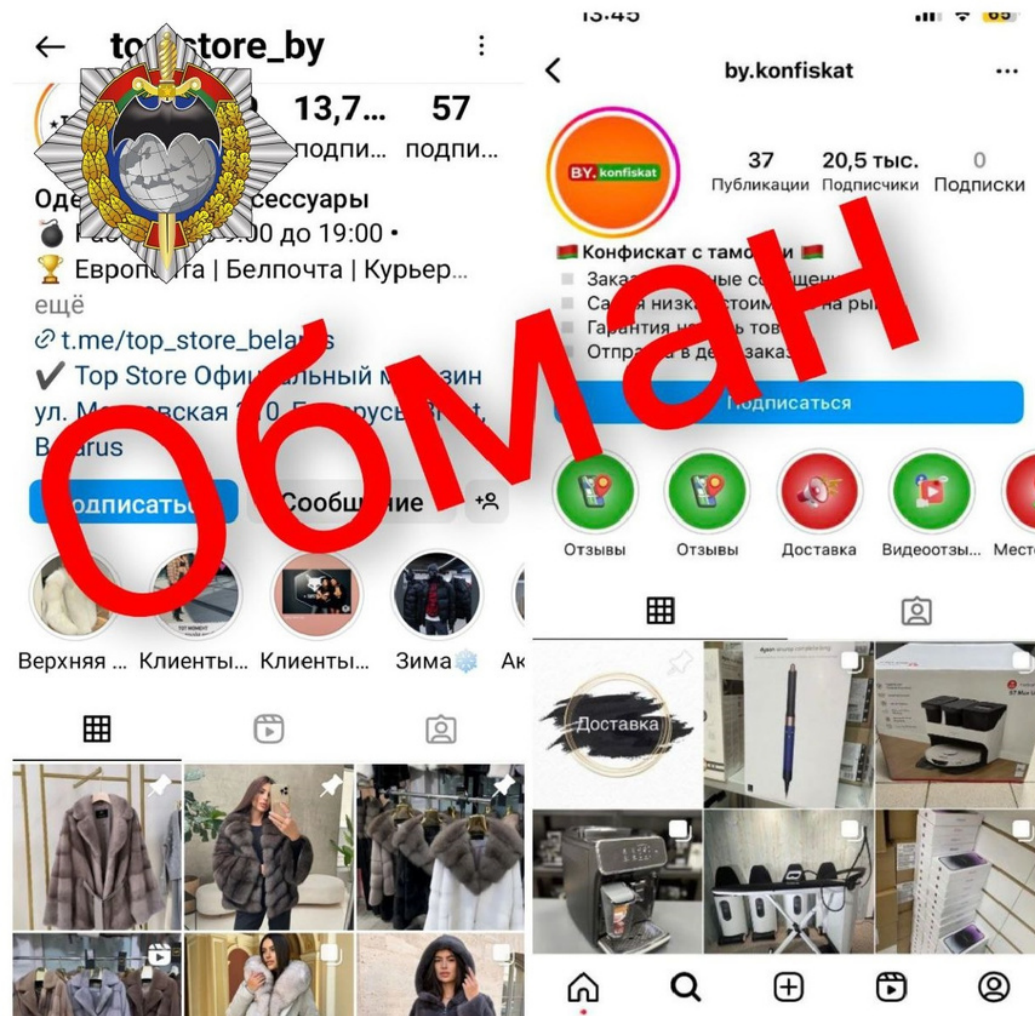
← to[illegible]store_by ⋮

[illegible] 13,7... 57
подпи... подпи...

Оде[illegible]ссессуары
💣 Ра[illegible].00 до 19:00 •
🏆 Европо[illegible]та | Белпочта | Курьер...
ещё
t.me/top_store_bela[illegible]s
✔ Top Store Офиц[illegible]альный м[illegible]зин ул. М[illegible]вская 1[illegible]0, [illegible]русь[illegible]t, B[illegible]arus

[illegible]одписать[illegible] Сообщ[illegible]ние

Верхняя ... Клиенты... Клиенты... Зима❄ Ак

Обман

13:45

< by.konfiskat ...

BY. konfiskat

37 Публикации
20,5 тыс. Подписчики
0 Подписки

Конфискат с тамо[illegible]и
Зака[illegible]ые со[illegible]щен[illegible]
Са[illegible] низк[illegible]стоим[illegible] на ры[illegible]
Гарантия н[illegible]ь тов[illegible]
Отпра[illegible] в де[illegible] заказ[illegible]

Подписаться

Отзывы Отзывы Доставка Видеоотзы... Мест

Доставка